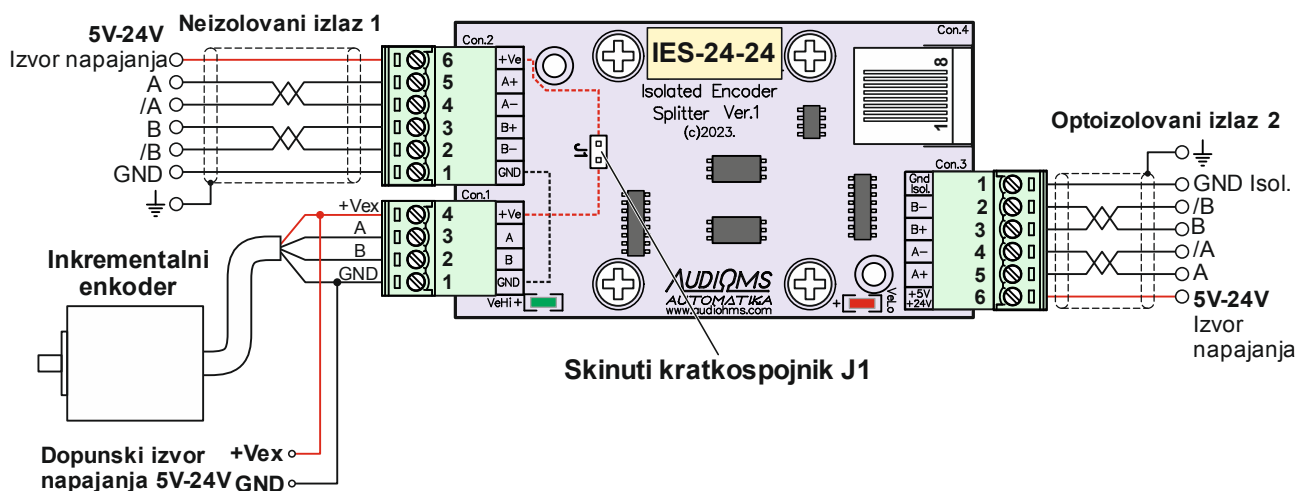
5V-24V
Izvor napajanja
A
/A
B
/B
GND

Neizolovani izlaz 1

Con.2
6 +Ve
5 A+
4 A−
3 B+
2 B−
1 GND

IES-24-24
Isolated Encoder
Splitter Ver.1
(c)2023.

Con.4
8
1

J1

Con.1
+Vex 4 +Ve
A 3 A
B 2 B
GND 1 GND
VeHi +

Inkrementalni enkoder

AUDIOMS
AUTOMATIKA
www.audioms.com

+ VeLo

Optoizolovani izlaz 2

Con.3
Gnd Isol. 1
B− 2
B+ 3
A− 4
A+ 5
+5V +24V 6

GND Isol.
/B
B
/A
A
5V-24V
Izvor napajanja

Skinuti kratkospojnik J1

Dopunski izvor napajanja 5V-24V
+Vex
GND